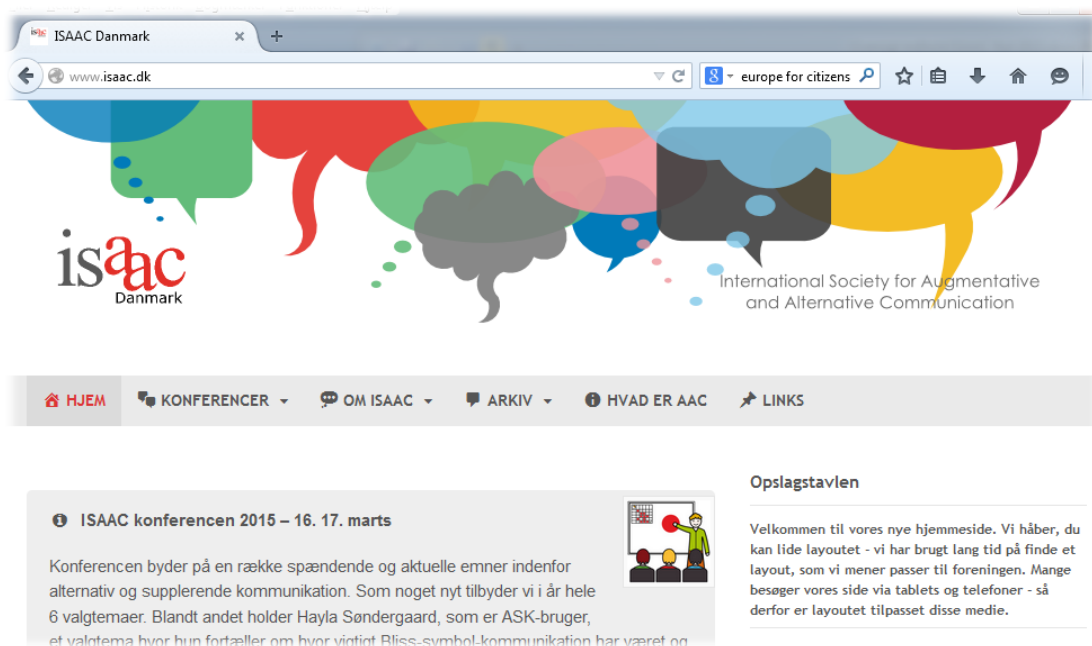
ISAAC Danmark

www.isaac.dk

europe for citizens

isaac
Danmark

International Society for Augmentative and Alternative Communication

HJEM
KONFERENCER
OM ISAAC
ARKIV
HVAD ER AAC
LINKS

ISAAC konferencen 2015 – 16. 17. marts

Konferencen byder på en række spændende og aktuelle emner indenfor alternativ og supplerende kommunikation. Som noget nyt tilbyder vi i år hele 6 valgtemaer. Blandt andet holder Hayla Søndergaard, som er ASK-bruger, et valgtema hvor hun fortæller om hvor vigtigt Bliss-symbol-kommunikation har været og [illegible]

Opslagstavlen

Velkommen til vores nye hjemmeside. Vi håber, du kan lide layoutet - vi har brugt lang tid på finde et layout, som vi mener passer til foreningen. Mange besøger vores side via tablets og telefoner - så derfor er layoutet tilpasset disse medie.